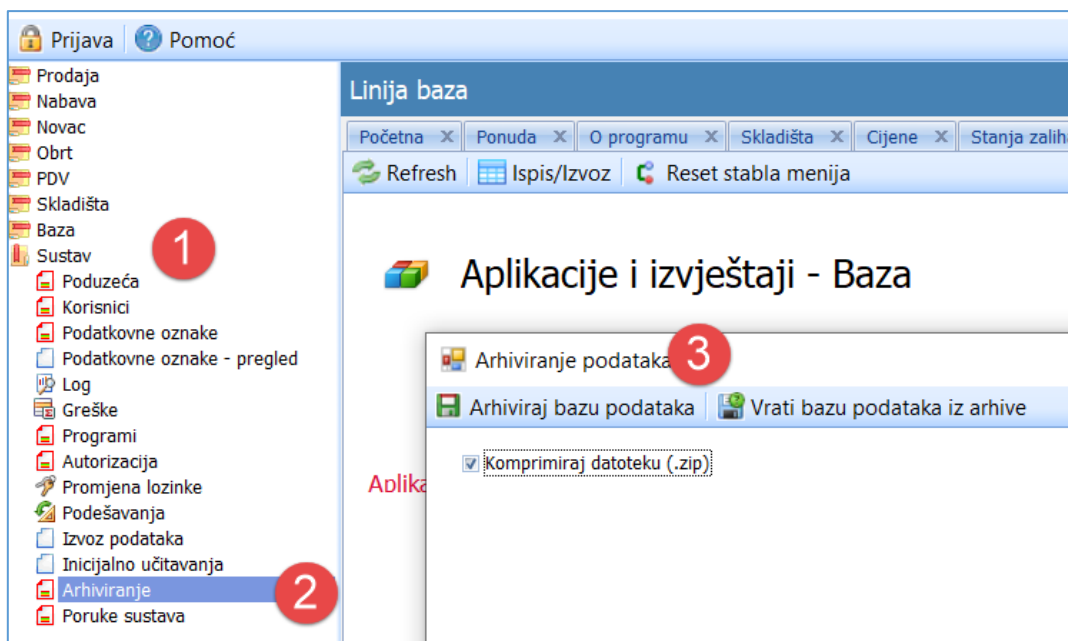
Prijava | Pomoć

Prodaja
Nabava
Novac
Obrt
PDV
Skladišta
Baza
Sustav
Poduzeća
Korisnici
Podatkovne oznake
Podatkovne oznake - pregled
Log
Greške
Programi
Autorizacija
Promjena lozinke
Podešavanja
Izvoz podataka
Inicijalno učitavanja
Arhiviranje
Poruke sustava

1

2

Linija baza

Početna ✕ | Ponuda ✕ | O programu ✕ | Skladišta ✕ | Cijene ✕ | Stanja zaliha

Refresh | Ispis/Izvoz | Reset stabla menija

Aplikacije i izvještaji - Baza

Aplika

Arhiviranje podataka

3

Arhiviraj bazu podataka | Vrati bazu podataka iz arhive

Komprimiraj datoteku (.zip)